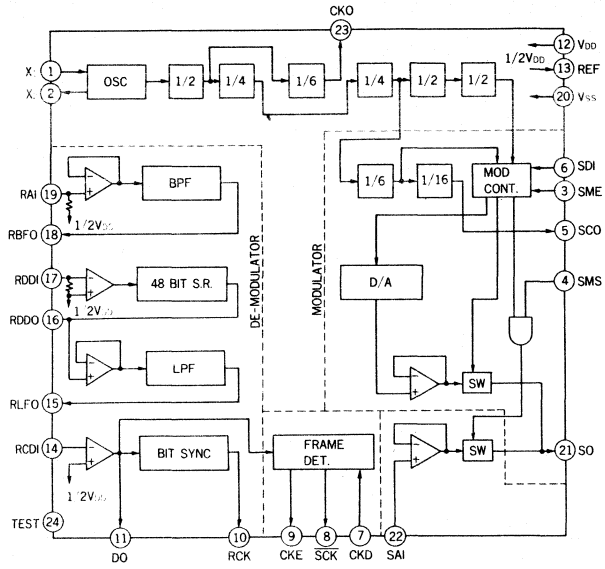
CKO
23
12 $V_{DD}$
$1/2V_{DD}$
13 REF
20 $V_{SS}$
X 1
X 2
OSC
1/2
1/4
1/6
1/4
1/2
1/2
RAI 19
BPF
RBFO 18
$1/2V_{DD}$
RDDI 17
48 BIT S.R.
RDDO 16
1 2V
LPF
RLFO 15
DE-MODULATOR
MODULATOR
1/6
1/16
MOD CONT.
6 SDI
3 SME
5 SCO
D/A
4 SMS
SW
SW
21 SO
RCDI 14
BIT SYNC
FRAME DET.
1 2V
TEST 24
11 DO
10 RCK
9 CKE
8 $\overline{SCK}$
7 CKD
22 SAI